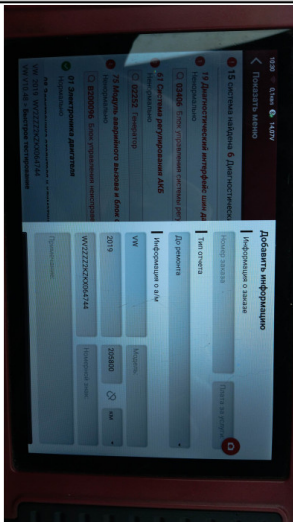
10:30 0.1кв/с 14,07V

< Показать меню

15 Система найдена 6 Диагностическ

19 Диагностический интерфейс шин дан
Неисправно

03400 Блок управления системы авт

01 Система регулирования АКБ
Неисправно

02252 Генератор

75 Модуль аварийного вызова и блок с
Неисправно

B200006 Блок управления неисправ

01 Электроника двигателя
Неисправно

VW 2019 WVZZZ3CKXK 064244
VW 010 ID > Быстрое тестирование

Добавить информацию

Информация о заказе

Номер заказа

Пометка или описание

Тип отчета

До ремонта

Информация о а/м

VW

Модель

2019

1X5830

WVZZZ3CKXK064244

Пробег

Примечание